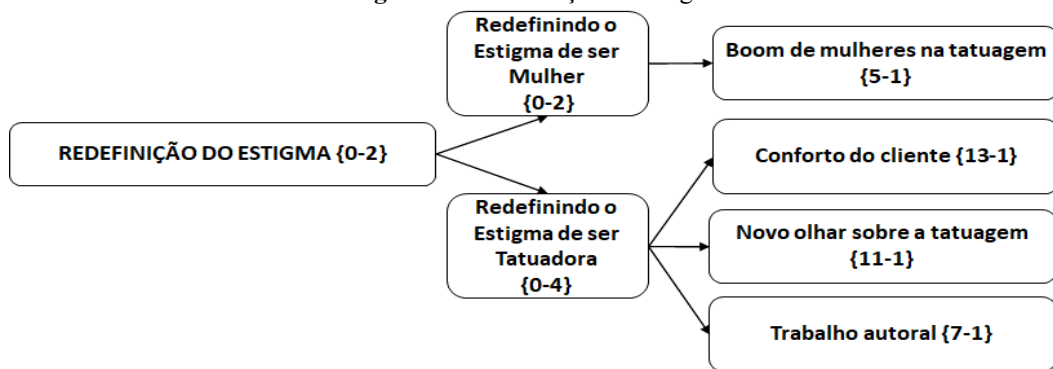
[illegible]

REDEFINIÇÃO DO ESTIGMA {0-2}

Redefinindo o Estigma de ser Mulher {0-2}

Boom de mulheres na tatuagem {5-1}

Redefinindo o Estigma de ser Tatuadora {0-4}

Conforto do cliente {13-1}

Novo olhar sobre a tatuagem {11-1}

Trabalho autoral {7-1}